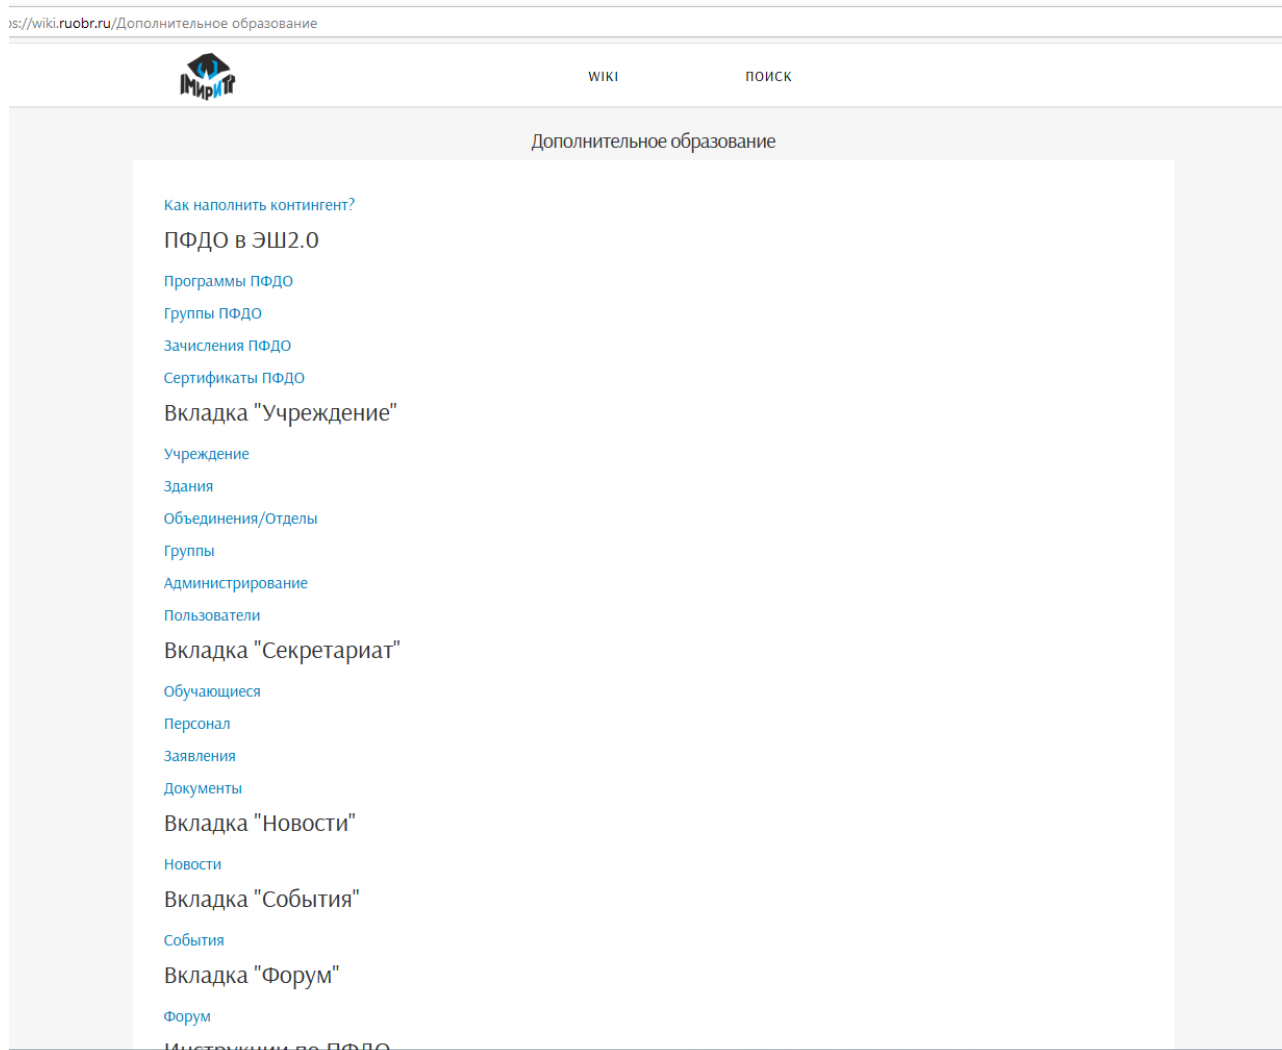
s://wiki.ruobr.ru/Дополнительное образование

ІМиРиТ

WIKI

ПОИСК

Дополнительное образование

Как наполнить контингент?

ПФДО в ЭШ2.0

Программы ПФДО

Группы ПФДО

Зачисления ПФДО

Сертификаты ПФДО

Вкладка "Учреждение"

Учреждение

Здания

Объединения/Отделы

Группы

Администрирование

Пользователи

Вкладка "Секретариат"

Обучающиеся

Персонал

Заявления

Документы

Вкладка "Новости"

Новости

Вкладка "События"

События

Вкладка "Форум"

Форум

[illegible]